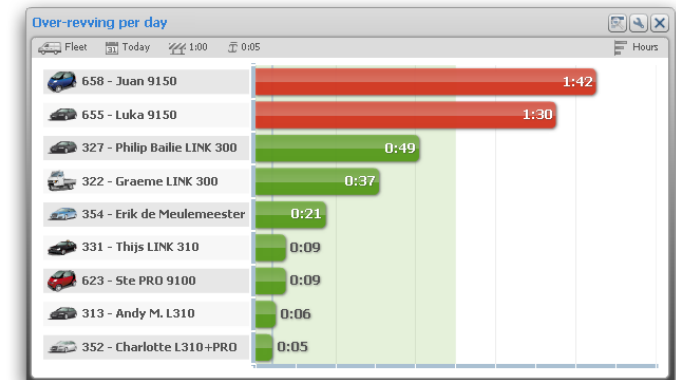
Over-revving per day

Fleet
Today
1:00
0:05
Hours

| | |
|---|---|
| 658 - Juan 9150 | 1:42 |
| 655 - Luka 9150 | 1:30 |
| 327 - Philip Bailie LINK 300 | 0:49 |
| 322 - Graeme LINK 300 | 0:37 |
| 354 - Erik de Meulemeester | 0:21 |
| 331 - Thijs LINK 310 | 0:09 |
| 623 - Ste PRO 9100 | 0:09 |
| 313 - Andy M. L310 | 0:06 |
| 352 - Charlotte L310+PRO | 0:05 |